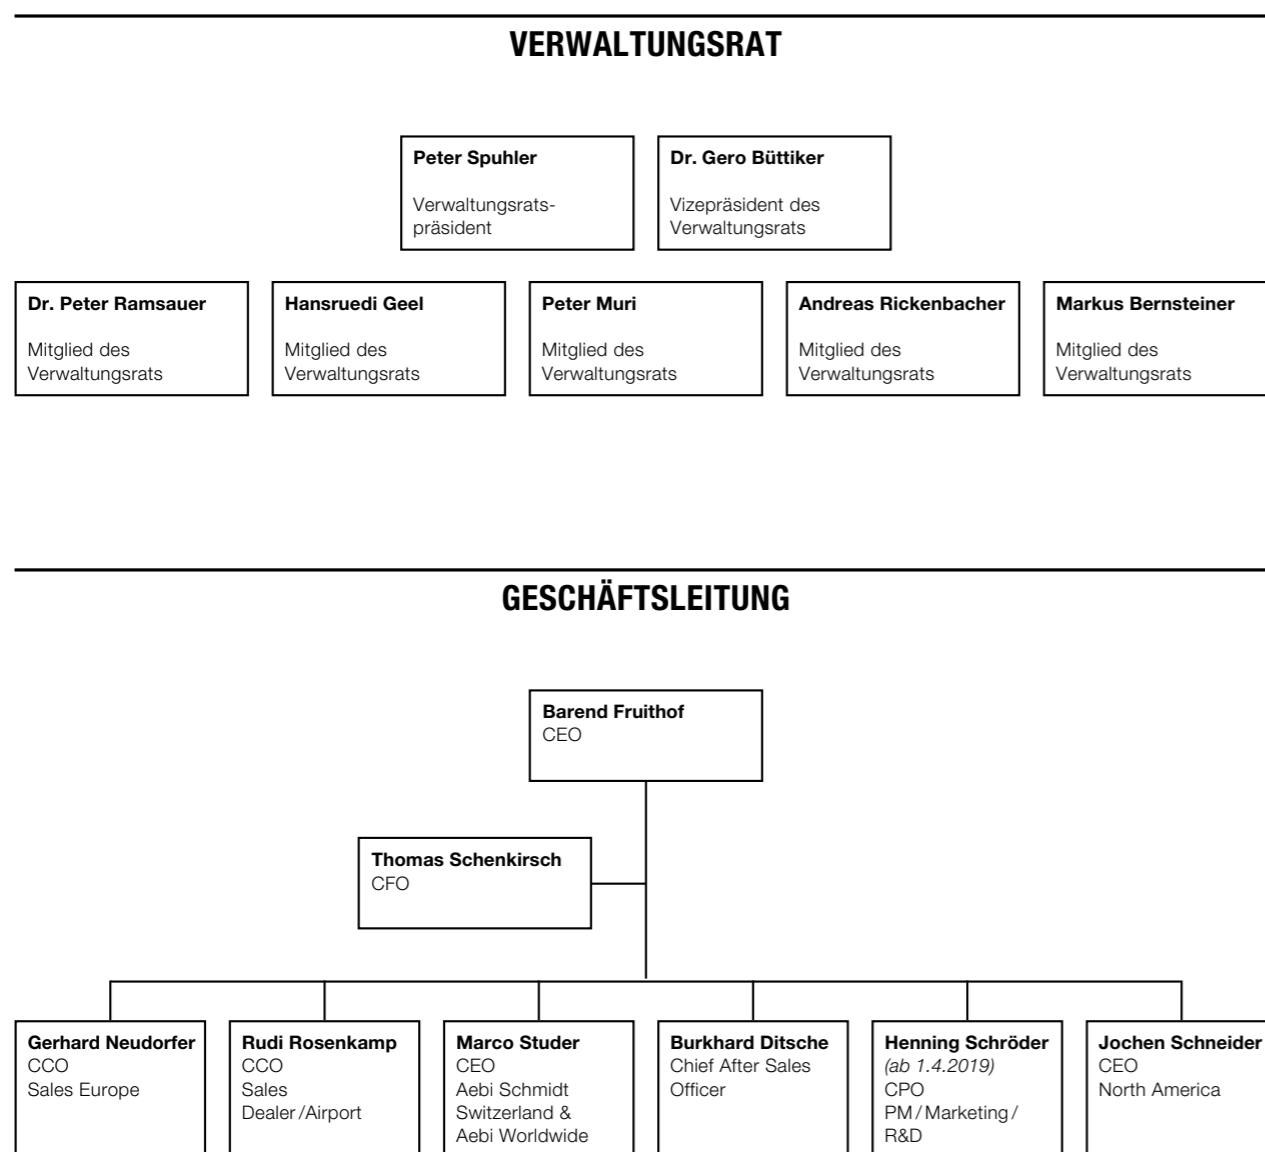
VERWALTUNGSRAT

Peter Spuhler
Verwaltungsratspräsident

Dr. Gero Büttiker
Vizepräsident des Verwaltungsrats

Dr. Peter Ramsauer
Mitglied des Verwaltungsrats

Hansruedi Geel
Mitglied des Verwaltungsrats

Peter Muri
Mitglied des Verwaltungsrats

Andreas Rickenbacher
Mitglied des Verwaltungsrats

Markus Bernsteiner
Mitglied des Verwaltungsrats

GESCHÄFTSLEITUNG

Barend Fruithof
CEO

Thomas Schenkirsch
CFO

Gerhard Neudorfer
CCO
Sales Europe

Rudi Rosenkamp
CCO
Sales
Dealer/Airport

Marco Studer
CEO
Aebi Schmidt Switzerland & Aebi Worldwide

Burkhard Ditsche
Chief After Sales Officer

Henning Schröder
(ab 1.4.2019)
CPO
PM/Marketing/R&D

Jochen Schneider
CEO
North America